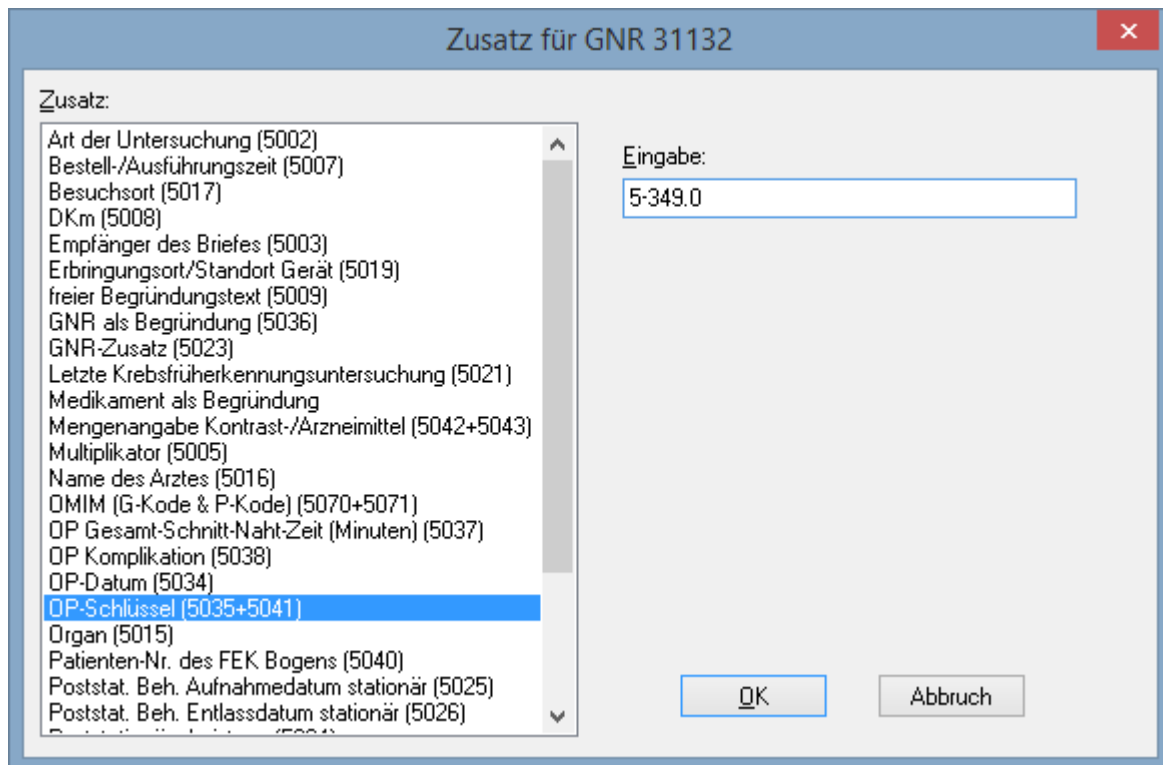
Zusatz für GNR 31132

Zusatz:

Art der Untersuchung (5002)
Bestell-/Ausführungszeit (5007)
Besuchsort (5017)
DKm (5008)
Empfänger des Briefes (5003)
Erbringungsort/Standort Gerät (5019)
freier Begründungstext (5009)
GNR als Begründung (5036)
GNR-Zusatz (5023)
Letzte Krebsfrüherkennungsuntersuchung (5021)
Medikament als Begründung
Mengenangabe Kontrast-/Arzneimittel (5042+5043)
Multiplikator (5005)
Name des Arztes (5016)
OMIM (G-Kode & P-Kode) (5070+5071)
OP Gesamt-Schnitt-Naht-Zeit (Minuten) (5037)
OP Komplikation (5038)
OP-Datum (5034)
OP-Schlüssel (5035+5041)
Organ (5015)
Patienten-Nr. des FEK Bogens (5040)
Poststat. Beh. Aufnahmedatum stationär (5025)
Poststat. Beh. Entlassdatum stationär (5026)
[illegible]

Eingabe:
5-349.0

OK
Abbruch